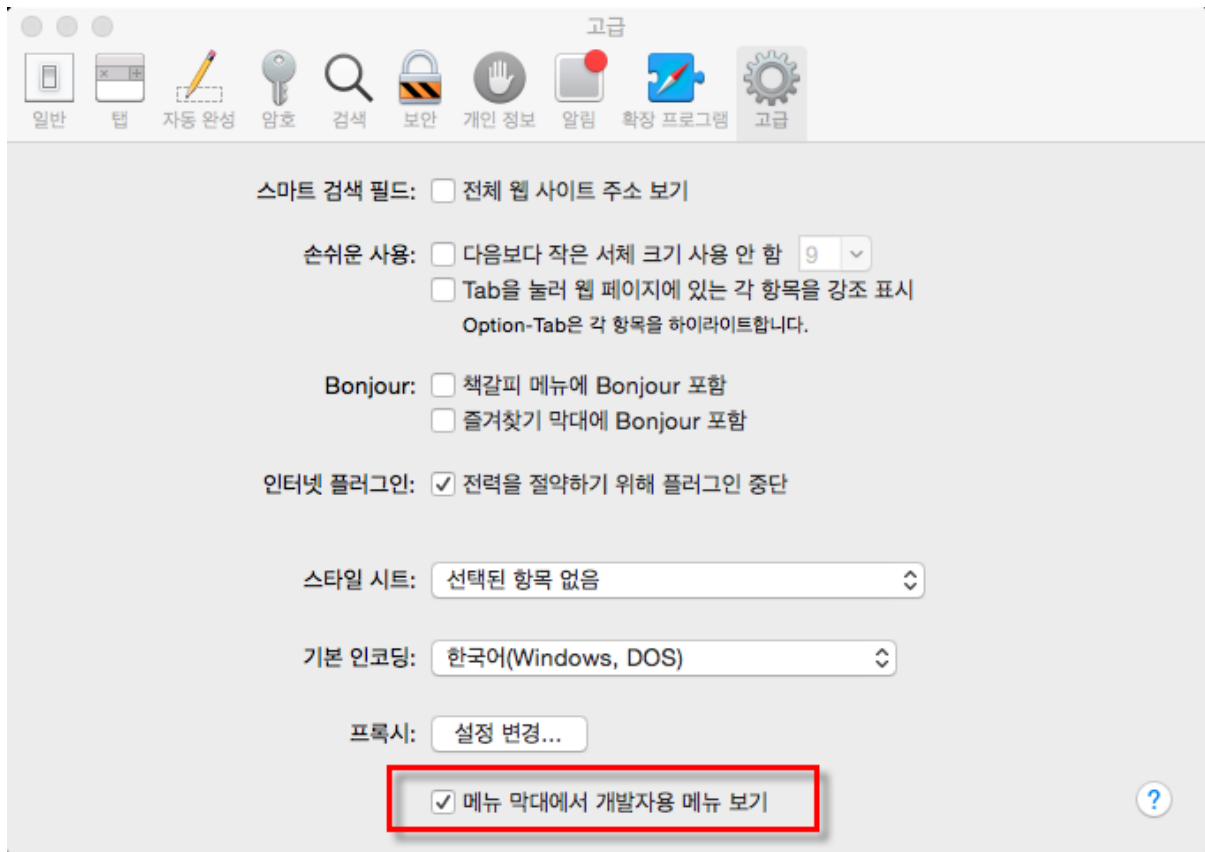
고급

일반 탭 자동 완성 암호 검색 보안 개인 정보 알림 확장 프로그램 고급

스마트 검색 필드: 전체 웹 사이트 주소 보기

손쉬운 사용: 다음보다 작은 서체 크기 사용 안 함 9

Tab을 눌러 웹 페이지에 있는 각 항목을 강조 표시

Option-Tab은 각 항목을 하이라이트합니다.

Bonjour: 책갈피 메뉴에 Bonjour 포함

즐겨찾기 막대에 Bonjour 포함

인터넷 플러그인: ✓ 전력을 절약하기 위해 플러그인 중단

스타일 시트: 선택된 항목 없음

기본 인코딩: 한국어(Windows, DOS)

프록시: 설정 변경...

✓ 메뉴 막대에서 개발자용 메뉴 보기

?